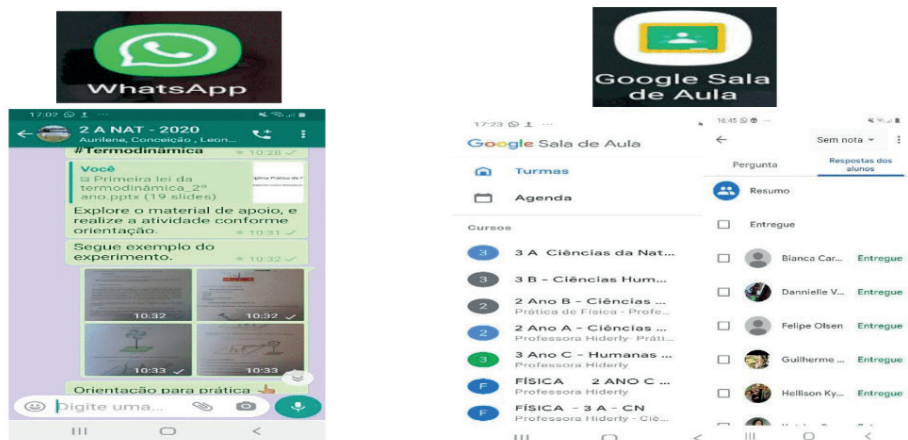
WhatsApp

17:02

2 A NAT - 2020
Aurilene, Conceição , Leon...

#Termodinâmica 10:28

Você
Primeira lei da termodinâmica_2º ano.pptx (19 slides)

Explore o material de apoio, e realize a atividade conforme orientação. 10:31

Segue exemplo do experimento. 10:32

10:32
10:32
10:33
10:33

Orientação para prática

Digite uma...

Google Sala de Aula

17:23

Google Sala de Aula

Turmas

Agenda

Cursos

3 A Ciências da Nat...

3 B - Ciências Hum...

2 Ano B - Ciências ...
Prática de Física - Profe...

2 Ano A - Ciências ...
Professora Hiderly- Práti...

3 Ano C - Humanas ...
Professora Hiderly

FÍSICA 2 ANO C ...
Professora Hiderly

FÍSICA - 3 A - CN
Professora Hiderly - Ciê...

16:45

Sem nota

Pergunta

Respostas dos alunos

Resumo

Entregue

Bianca Car... Entregue

Dannielle V... Entregue

Felipe Olsen Entregue

Guilherme ... Entregue

Hellison Ky... Entregue